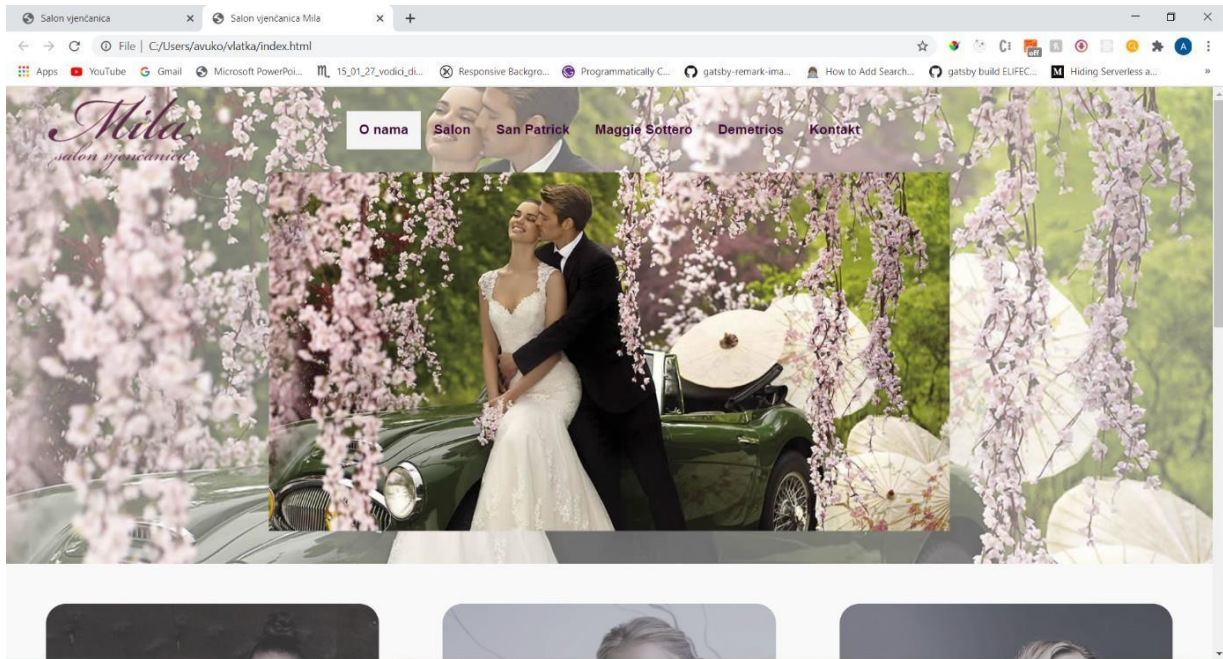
Salon vjenčanica

Salon vjenčanica Mila

File | C:/Users/avuko/vlatka/index.html

Apps YouTube Gmail Microsoft PowerPoi... 15_01_27_vodici_di... Responsive Backgro... Programmatically C... gatsby-remark-ima... How to Add Search... gatsby build ELIFEC... Hiding Serverless a...

Mila
salon vjenčanica

O nama Salon San Patrick Maggie Sottero Demetrios Kontakt